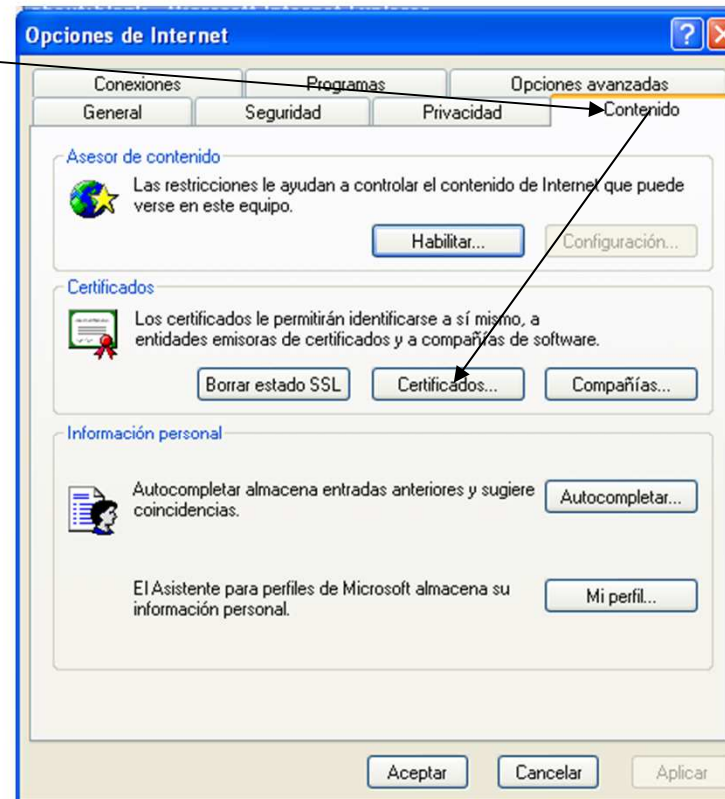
Opciones de Internet

Conexiones | Programas | Opciones avanzadas
General | Seguridad | Privacidad | Contenido

Asesor de contenido

Las restricciones le ayudan a controlar el contenido de Internet que puede verse en este equipo.

Habilitar... | Configuración...

Certificados

Los certificados le permitirán identificarse a sí mismo, a entidades emisoras de certificados y a compañías de software.

Borrar estado SSL | Certificados... | Compañías...

Información personal

Autocompletar almacena entradas anteriores y sugiere coincidencias.

Autocompletar...

El Asistente para perfiles de Microsoft almacena su información personal.

Mi perfil...

Aceptar | Cancelar | Aplicar